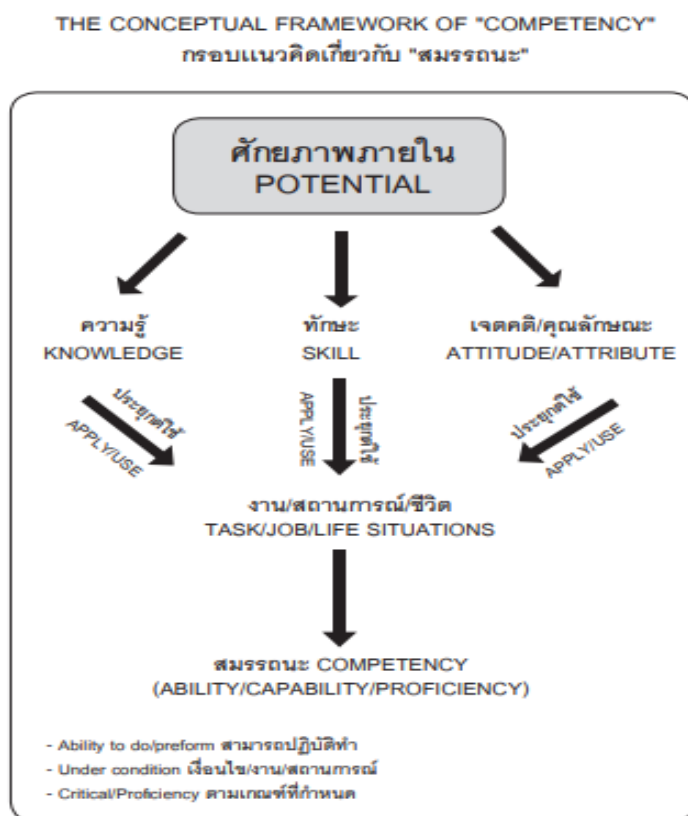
THE CONCEPTUAL FRAMEWORK OF "COMPETENCY"
กรอบแนวคิดเกี่ยวกับ "สมรรถนะ"

ศักยภาพภายใน
POTENTIAL

ความรู้
KNOWLEDGE

ทักษะ
SKILL

เจตคติ/คุณลักษณะ
ATTITUDE/ATTRIBUTE

ประยุกต์ใช้
APPLY/USE

APPLY/USE
ประยุกต์ใช้

ประยุกต์ใช้
APPLY/USE

งาน/สถานการณ์/ชีวิต
TASK/JOB/LIFE SITUATIONS

สมรรถนะ COMPETENCY
(ABILITY/CAPABILITY/PROFICIENCY)

- Ability to do/preform สามารถปฏิบัติทำ
- Under condition เงื่อนไข/งาน/สถานการณ์
- Critical/Proficiency ตามเกณฑ์ที่กำหนด